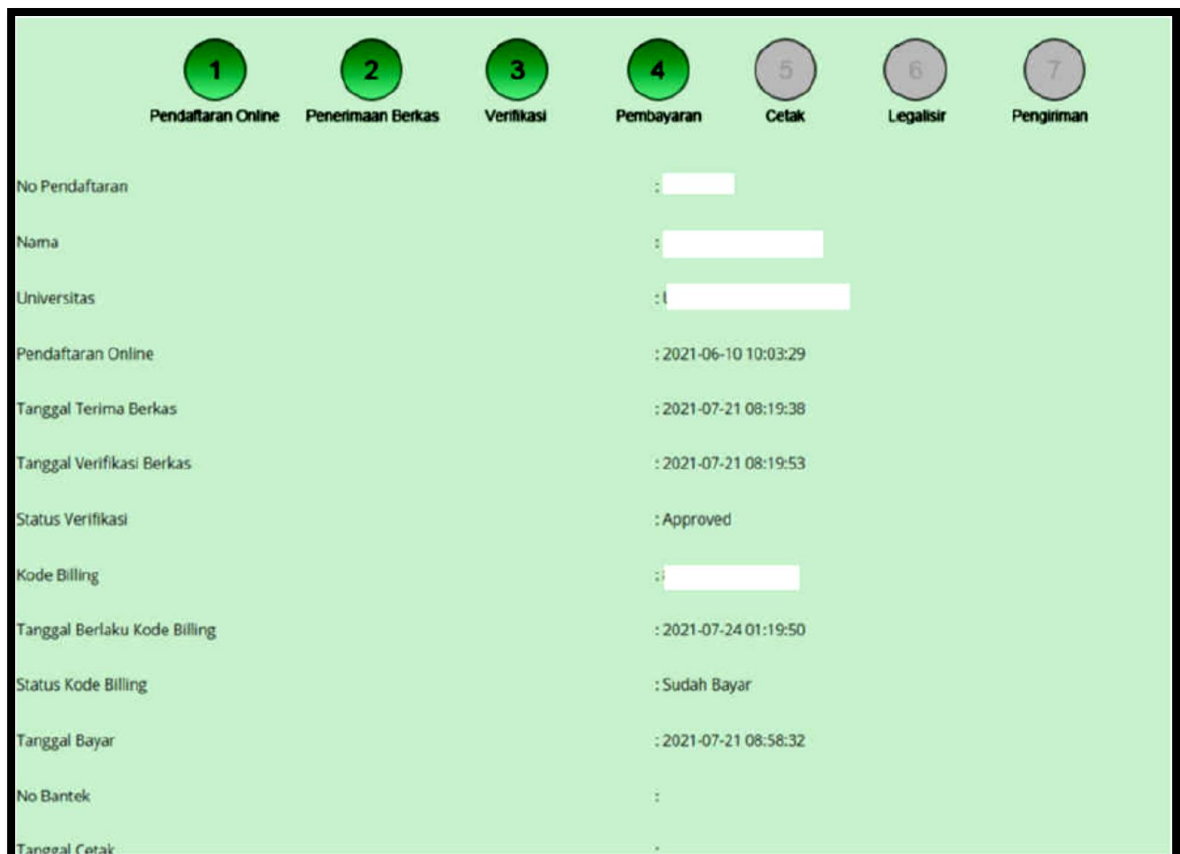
1
Pendaftaran Online

2
Penerimaan Berkas

3
Verifikasi

4
Pembayaran

5
Cetak

6
Legalisir

7
Pengiriman

| | |
|---|---|
| No Pendaftaran | : |
| Nama | : |
| Universitas | : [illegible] |
| Pendaftaran Online | : 2021-06-10 10:03:29 |
| Tanggal Terima Berkas | : 2021-07-21 08:19:38 |
| Tanggal Verifikasi Berkas | : 2021-07-21 08:19:53 |
| Status Verifikasi | : Approved |
| Kode Billing | : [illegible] |
| Tanggal Berlaku Kode Billing | : 2021-07-24 01:19:50 |
| Status Kode Billing | : Sudah Bayar |
| Tanggal Bayar | : 2021-07-21 08:58:32 |
| No Bantek | : |
| Tanggal Cetak | : |